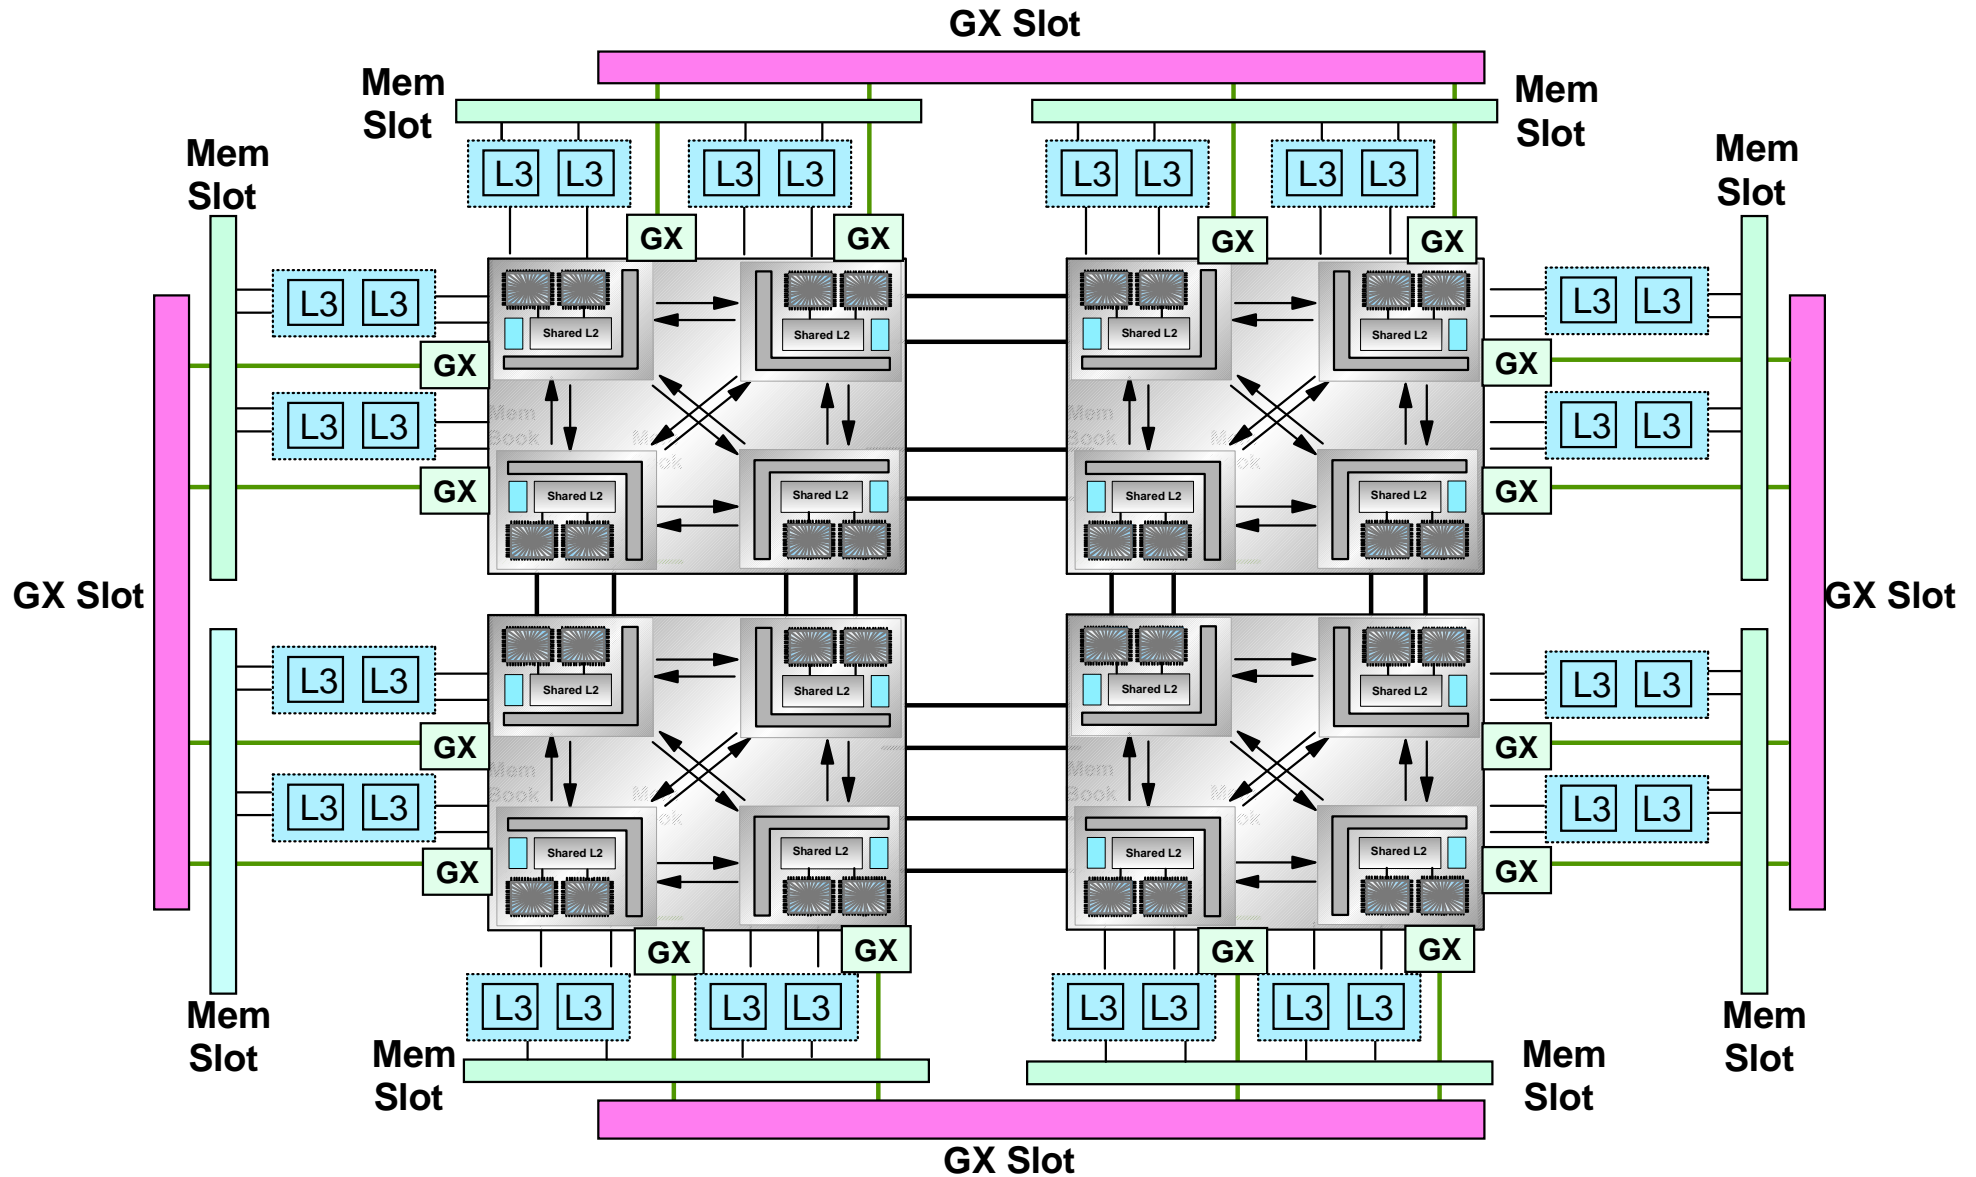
GX Slot

Mem Slot

Mem Slot

Mem Slot

Mem Slot

L3 L3 L3 L3 L3 L3 L3 L3

GX GX GX GX

L3 L3 L3 L3

Shared L2 Shared L2 Shared L2 Shared L2

GX GX

L3 L3 L3 L3

Shared L2 Shared L2 Shared L2 Shared L2

GX GX

GX Slot

GX Slot

L3 L3 L3 L3

Shared L2 Shared L2 Shared L2 Shared L2

GX GX

L3 L3 L3 L3

Shared L2 Shared L2 Shared L2 Shared L2

GX GX

GX GX GX GX

L3 L3 L3 L3 L3 L3 L3 L3

Mem Slot

Mem Slot

Mem Slot

Mem Slot

GX Slot